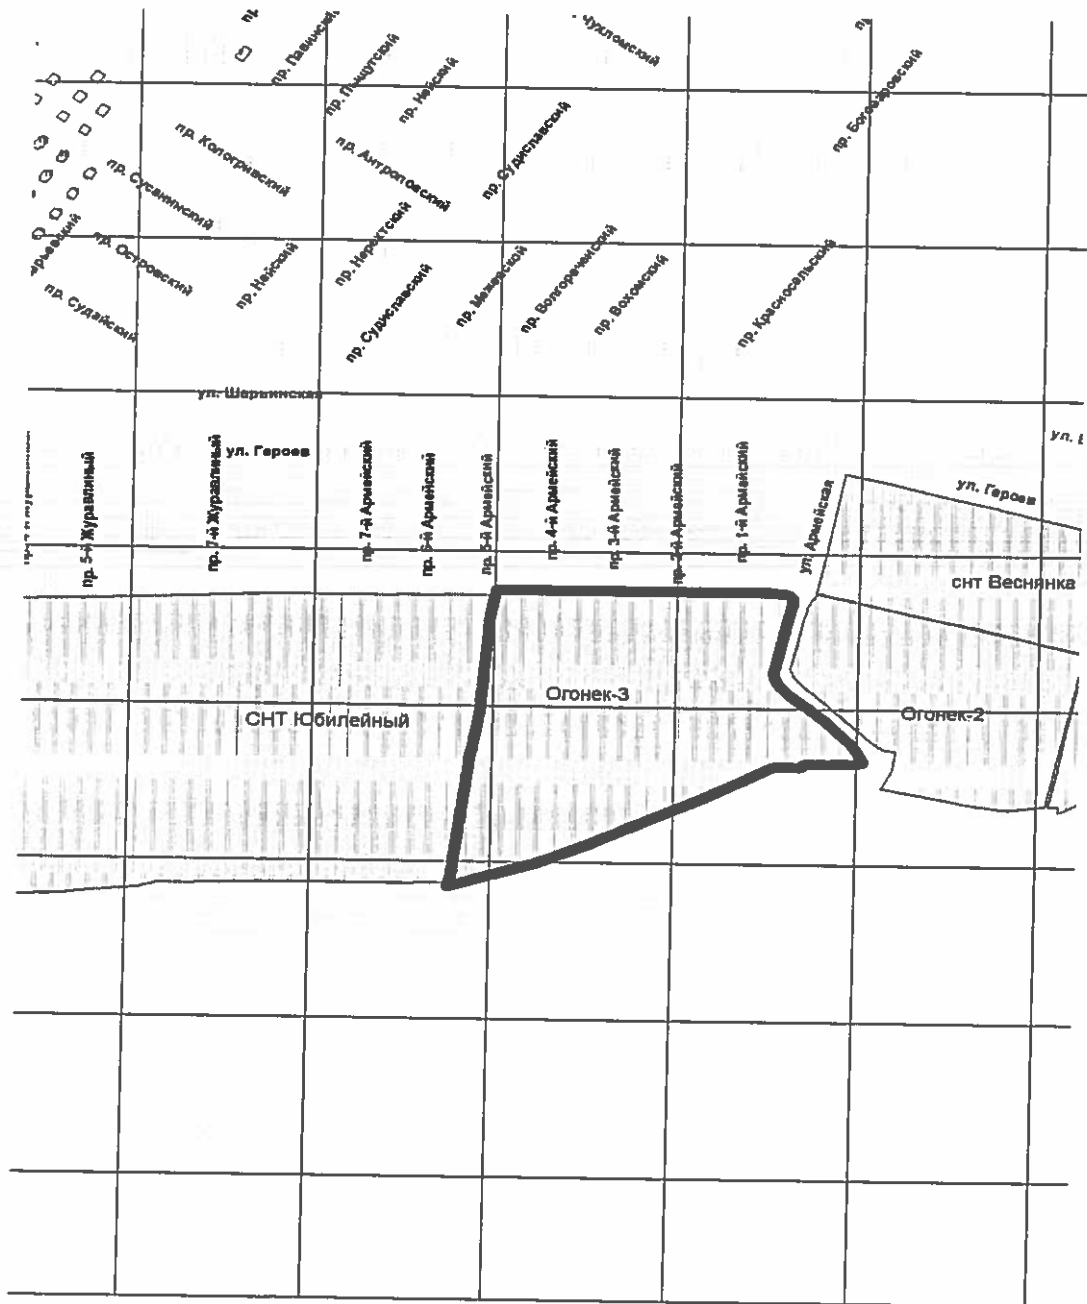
пр. Павинский
пр. Чухломский
пр. Поназыревский
пр. Нейский
пр. Кологривский
пр. Антроповский
пр. Судиславский
пр. Боговаровский
пр. Сусанинский
пр. Островский
пр. Нейский
пр. Нерехтский
пр. Макарьевский
пр. Вохомский
пр. Волгореченский
пр. Красносельский
пр. Судайский
пр. Судиславский
ул. Шарьинская
ул. Героев
пр. 5-й Журавлиный
пр. 7-й Журавлиный
пр. 7-й Армейский
пр. 6-й Армейский
пр. 5-й Армейский
пр. 4-й Армейский
пр. 3-й Армейский
пр. 2-й Армейский
пр. 1-й Армейский
ул. Армейская
ул. Героев
ул. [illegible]
снт Веснянка
Огонек-3
СНТ Юбилейный
Огонек-2